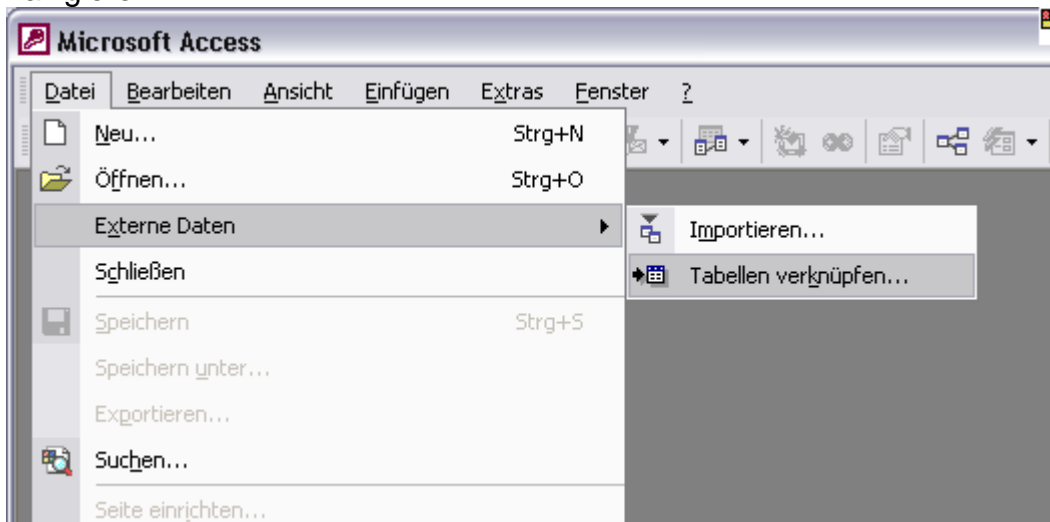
Microsoft Access

Datei Bearbeiten Ansicht Einfügen Extras Fenster ?

Neu... Strg+N
Öffnen... Strg+O
Externe Daten
Schließen
Speichern Strg+S
Speichern unter...
Exportieren...
Suchen...
Seite einrichten...

Importieren...
Tabellen verknüpfen...